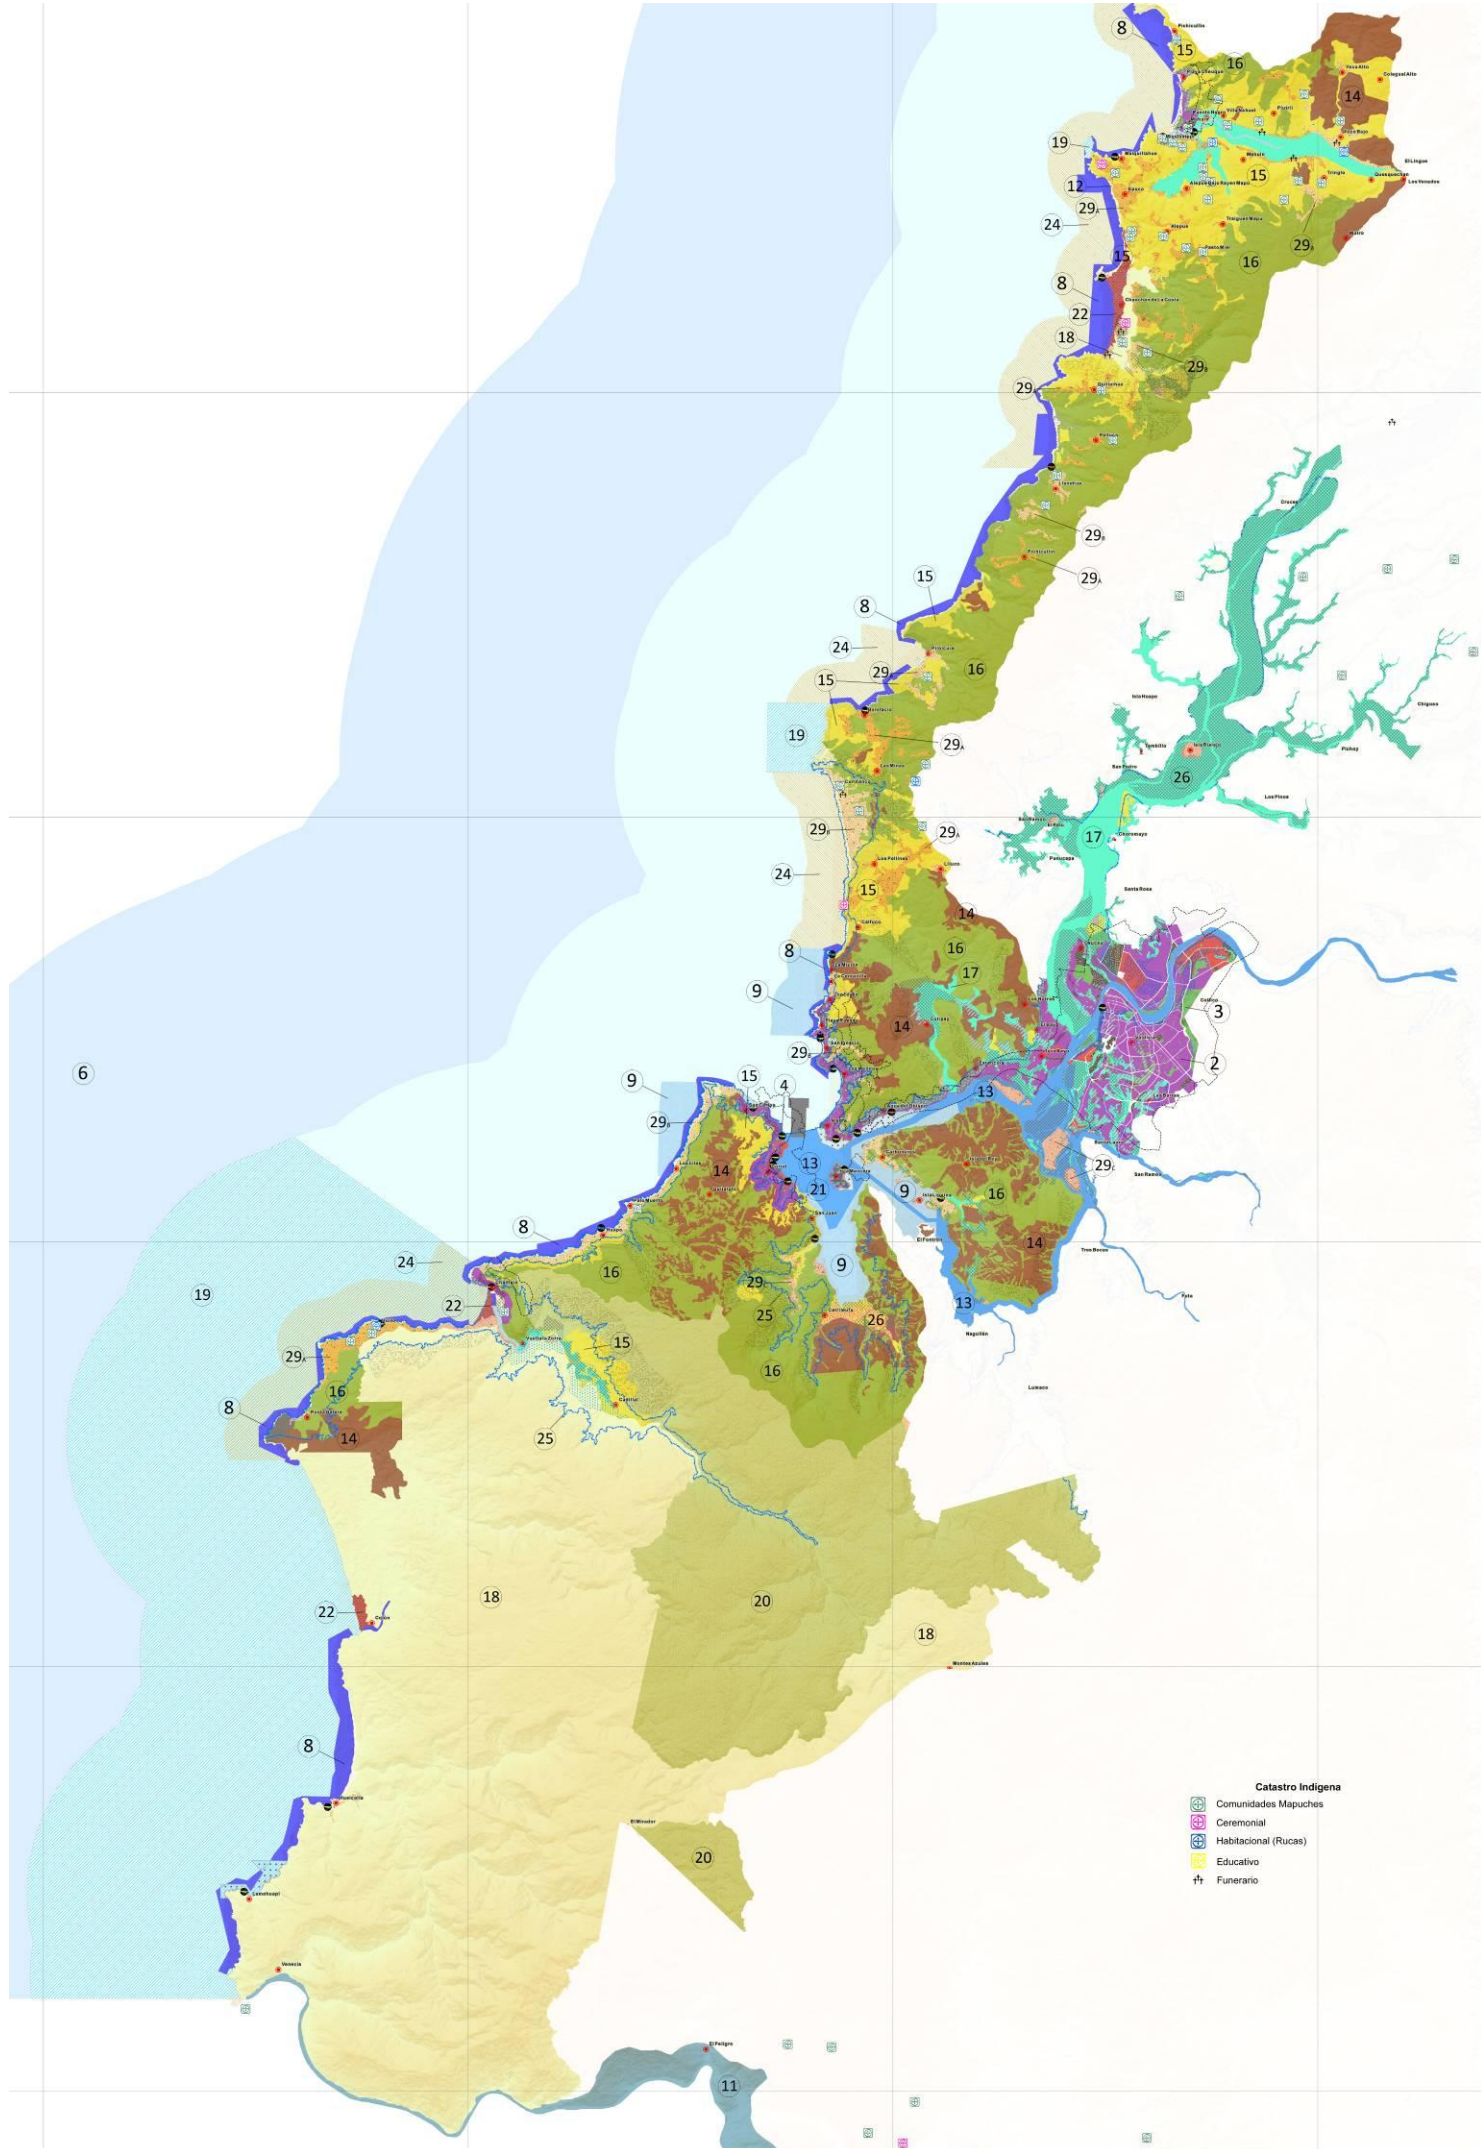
8
Pichicullín
15
16
14
Yeco Alto
Colegual Alto
19
12
15
29A
24
16
29A
15
8
22
18
29B
29
29B
29A
15
8
24
29A
16
15
19
29A
26
17
29B
29A
24
15
14
16
8
17
9
14
3
29B
6
9
15
4
2
13
29B
14
13
29C
21
9
16
8
14
24
9
29
16
19
22
25
26
15
13
29A
16
8
14
25
16
Lumaco
18
20
22
18
Montes Azules
8
El Mirador
20
Venecia
El Peligro
11

Catastro Indígena
Comunidades Mapuches
Ceremonial
Habitacional (Rucas)
Educativo
Funerario